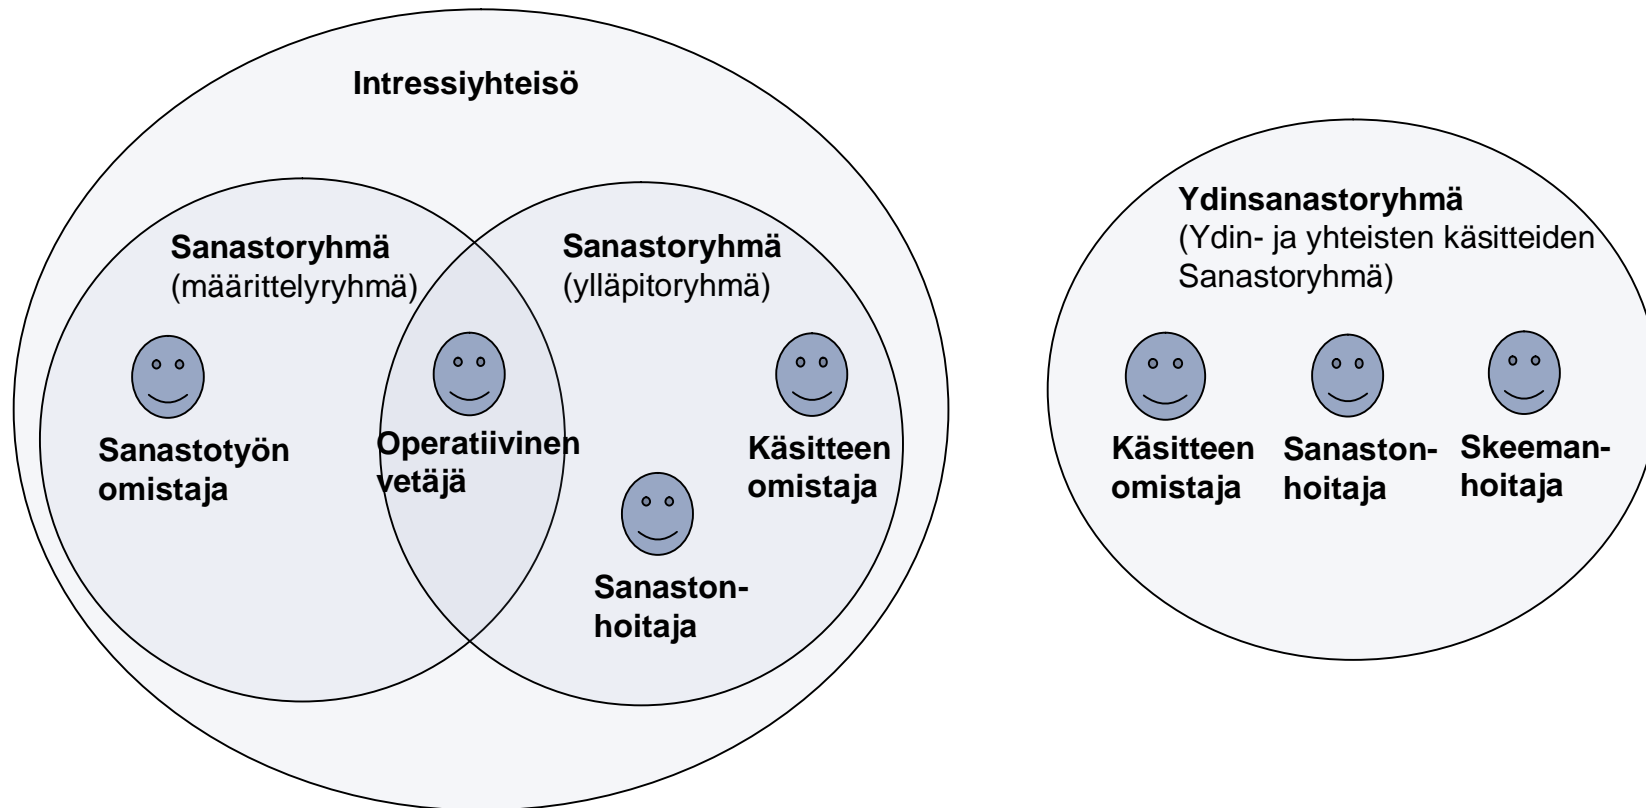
Intressiyhteisö

Sanastoryhmä
(määrittelyryhmä)

Sanastoryhmä
(ylläpitoryhmä)

Sanastotyön omistaja

Operatiivinen vetäjä

Käsitteen omistaja

Sanastonhoitaja

Ydinsanastoryhmä
(Ydin- ja yhteisten käsitteiden Sanastoryhmä)

Käsitteen omistaja

Sanastonhoitaja

Skeemanhoitaja